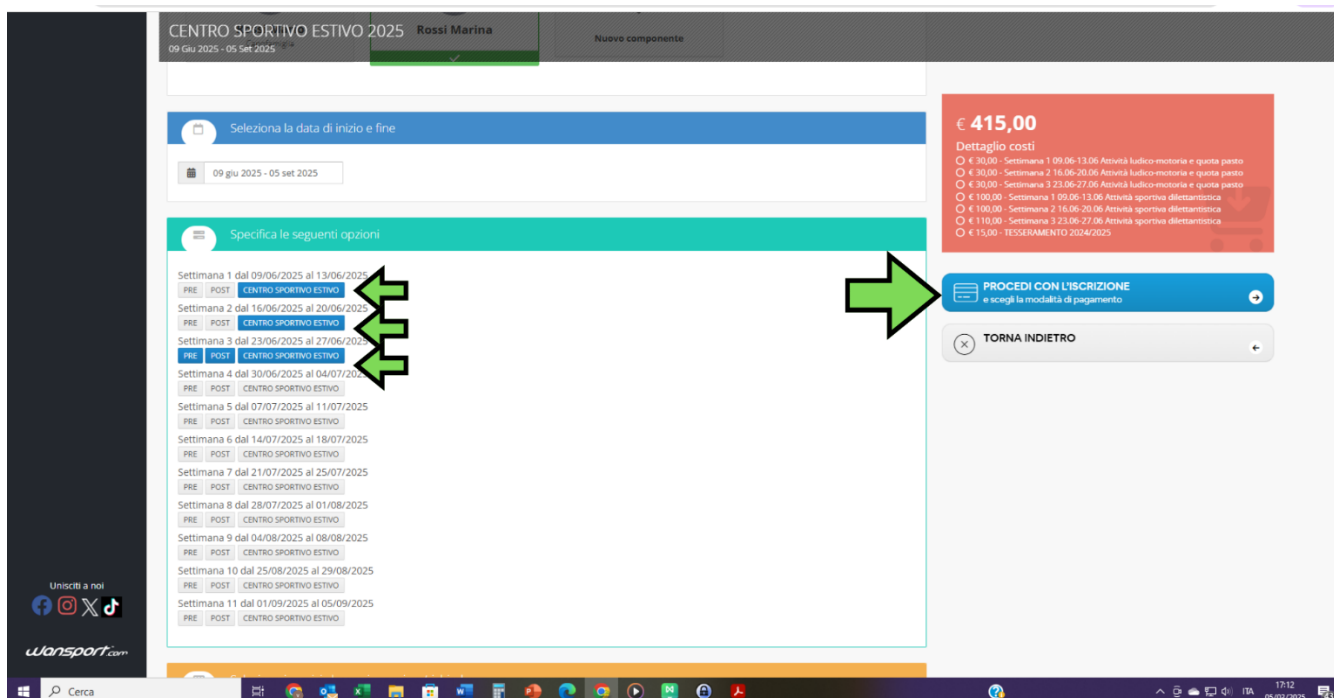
CENTRO SPORTIVO ESTIVO 2025
09 Giu 2025 - 05 Set 2025

Rossi Marina

Nuovo componente

Seleziona la data di inizio e fine

09 giu 2025 - 05 set 2025

Specifica le seguenti opzioni

Settimana 1 dal 09/06/2025 al 13/06/2025
PRE POST CENTRO SPORTIVO ESTIVO
Settimana 2 dal 16/06/2025 al 20/06/2025
PRE POST CENTRO SPORTIVO ESTIVO
Settimana 3 dal 23/06/2025 al 27/06/2025
PRE POST CENTRO SPORTIVO ESTIVO
Settimana 4 dal 30/06/2025 al 04/07/2025
PRE POST CENTRO SPORTIVO ESTIVO
Settimana 5 dal 07/07/2025 al 11/07/2025
PRE POST CENTRO SPORTIVO ESTIVO
Settimana 6 dal 14/07/2025 al 18/07/2025
PRE POST CENTRO SPORTIVO ESTIVO
Settimana 7 dal 21/07/2025 al 25/07/2025
PRE POST CENTRO SPORTIVO ESTIVO
Settimana 8 dal 28/07/2025 al 01/08/2025
PRE POST CENTRO SPORTIVO ESTIVO
Settimana 9 dal 04/08/2025 al 08/08/2025
PRE POST CENTRO SPORTIVO ESTIVO
Settimana 10 dal 25/08/2025 al 29/08/2025
PRE POST CENTRO SPORTIVO ESTIVO
Settimana 11 dal 01/09/2025 al 05/09/2025
PRE POST CENTRO SPORTIVO ESTIVO

€ 415,00
Dettaglio costi
€ 30,00 - Settimana 1 09.06-13.06 Attività ludico-motoria e quota pasto
€ 30,00 - Settimana 2 16.06-20.06 Attività ludico-motoria e quota pasto
€ 30,00 - Settimana 3 23.06-27.06 Attività ludico-motoria e quota pasto
€ 100,00 - Settimana 1 09.06-13.06 Attività sportiva dilettantistica
€ 100,00 - Settimana 2 16.06-20.06 Attività sportiva dilettantistica
€ 110,00 - Settimana 3 23.06-27.06 Attività sportiva dilettantistica
€ 15,00 - TESSERAMENTO 2024/2025

PROCEDI CON L'ISCRIZIONE
e scegli la modalità di pagamento

TORNA INDIETRO

Unisciti a noi

wansport.com

Cerca

ITA 17:12